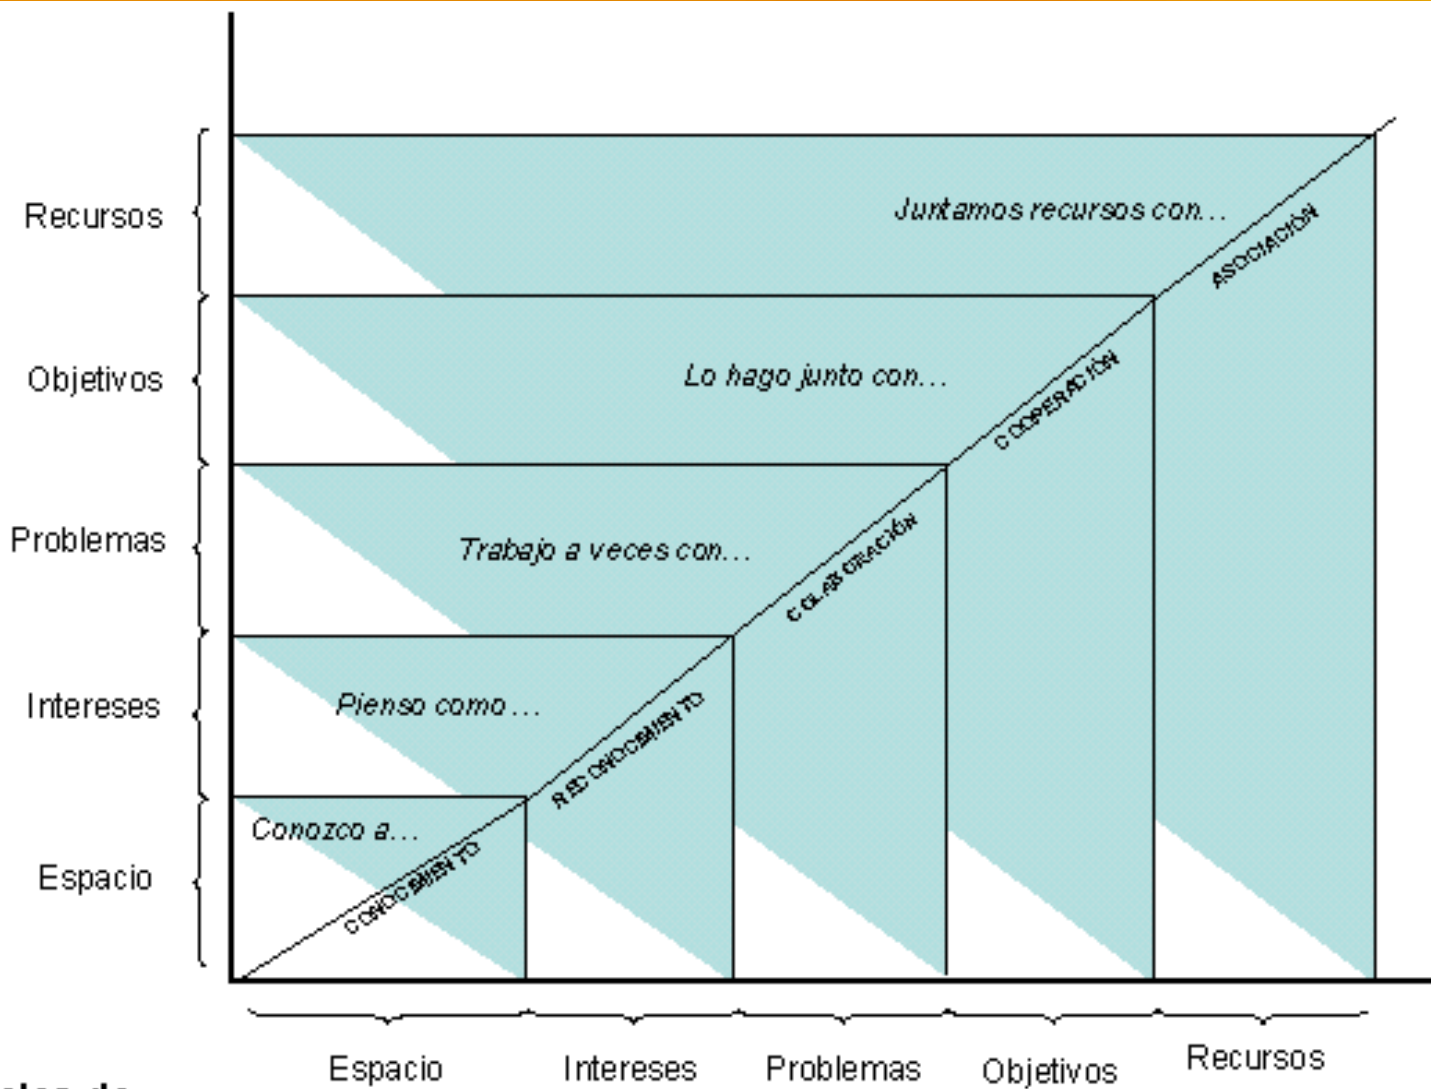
Recursos

Objetivos

Problemas

Intereses

Espacio

Juntamos recursos con...

ASOCIACIÓN

Lo hago junto con...

COOPERACIÓN

Trabajo a veces con...

COLABORACIÓN

Pienso como...

RECONOCIMIENTO

Conozco a...

CONOCIMIENTO

Espacio

Intereses

Problemas

Objetivos

Recursos

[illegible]